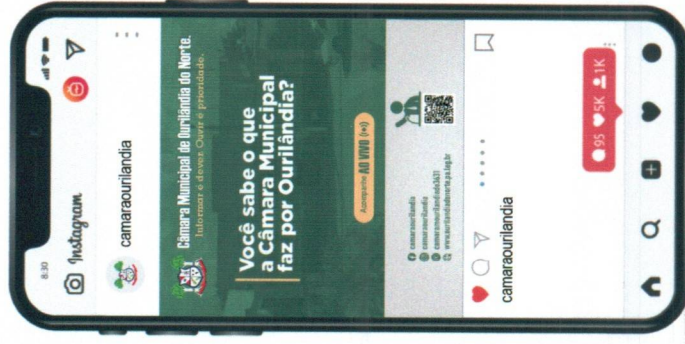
8:30

Instagram

camaraourilandia

Câmara Municipal de Ourilândia do Norte.
Informar é dever. Ouvir é prioridade.

Você sabe o que a Câmara Municipal faz por Ourilândia?

Acompanhe AO VIVO

camaraourilandia
camaraourilandia
camaraourilandiadonorte
www.ourilandiadonorte.pa.leg.br

camaraourilandia

95 5K 1K